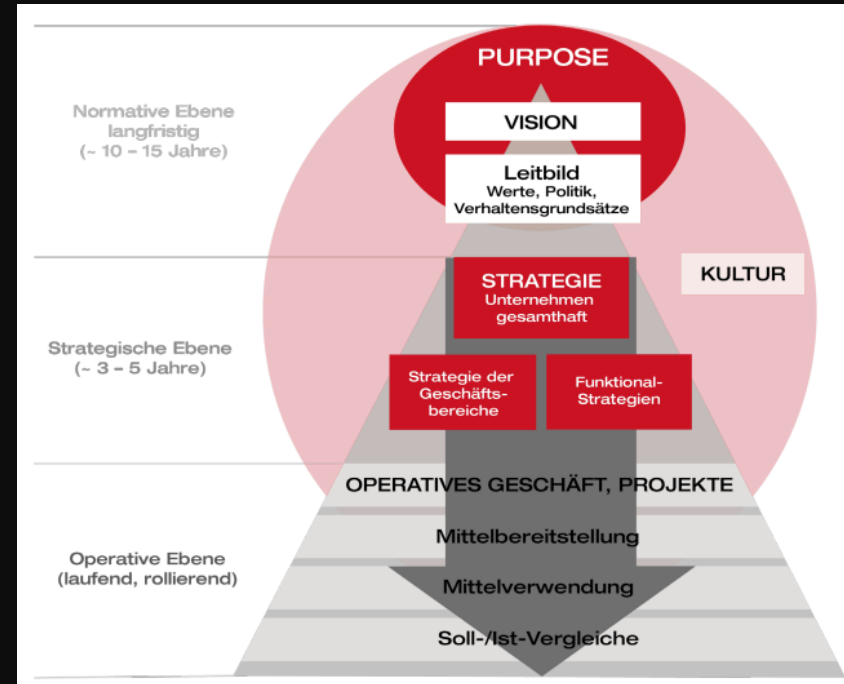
Normative Ebene
langfristig
(~ 10 – 15 Jahre)

PURPOSE

VISION

Leitbild
Werte, Politik, Verhaltensgrundsätze

Strategische Ebene
(~ 3 – 5 Jahre)

STRATEGIE
Unternehmen gesamthaft

KULTUR

Strategie der Geschäftsbereiche

Funktional-Strategien

Operative Ebene
(laufend, rollierend)

OPERATIVES GESCHÄFT, PROJEKTE

Mittelbereitstellung

Mittelverwendung

Soll-/Ist-Vergleiche